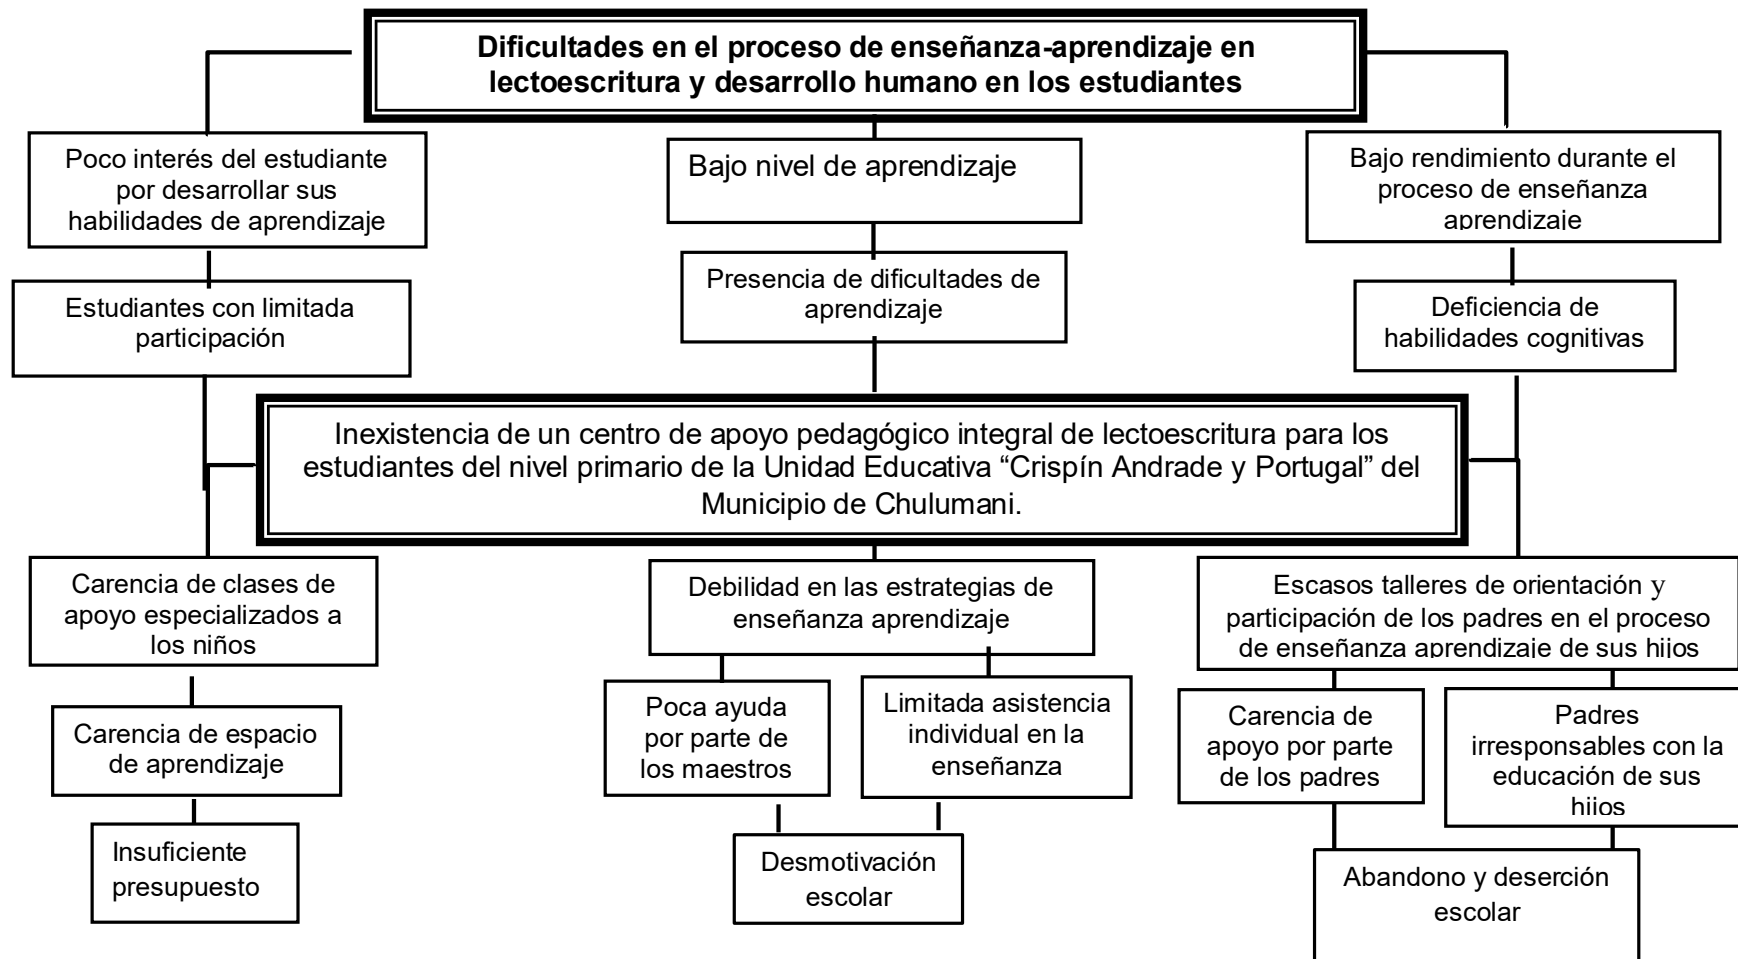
Dificultades en el proceso de enseñanza-aprendizaje en lectoescritura y desarrollo humano en los estudiantes

Poco interés del estudiante por desarrollar sus habilidades de aprendizaje

Bajo nivel de aprendizaje

Bajo rendimiento durante el proceso de enseñanza aprendizaje

Estudiantes con limitada participación

Presencia de dificultades de aprendizaje

Deficiencia de habilidades cognitivas

Inexistencia de un centro de apoyo pedagógico integral de lectoescritura para los estudiantes del nivel primario de la Unidad Educativa "Crispín Andrade y Portugal" del Municipio de Chulumani.

Carencia de clases de apoyo especializados a los niños

Debilidad en las estrategias de enseñanza aprendizaje

Escasos talleres de orientación y participación de los padres en el proceso de enseñanza aprendizaje de sus hijos

Carencia de espacio de aprendizaje

Poca ayuda por parte de los maestros

Limitada asistencia individual en la enseñanza

Carencia de apoyo por parte de los padres

Padres irresponsables con la educación de sus hijos

Insuficiente presupuesto

Desmotivación escolar

Abandono y deserción escolar